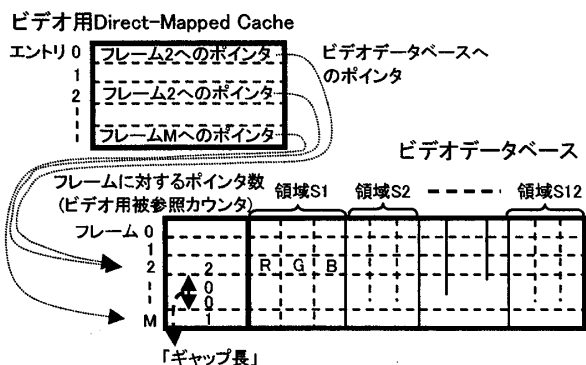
ビデオ用Direct-Mapped Cache

エントリ 0
1
2
¦

フレーム2へのポインタ
フレーム2へのポインタ
フレームMへのポインタ

ビデオデータベースへのポインタ

ビデオデータベース

フレームに対するポインタ数
(ビデオ用被参照カウンタ)

領域S1
領域S2
領域S12

フレーム 0
1
2
¦
M

2
0
0
1

R G B

「ギャップ長」